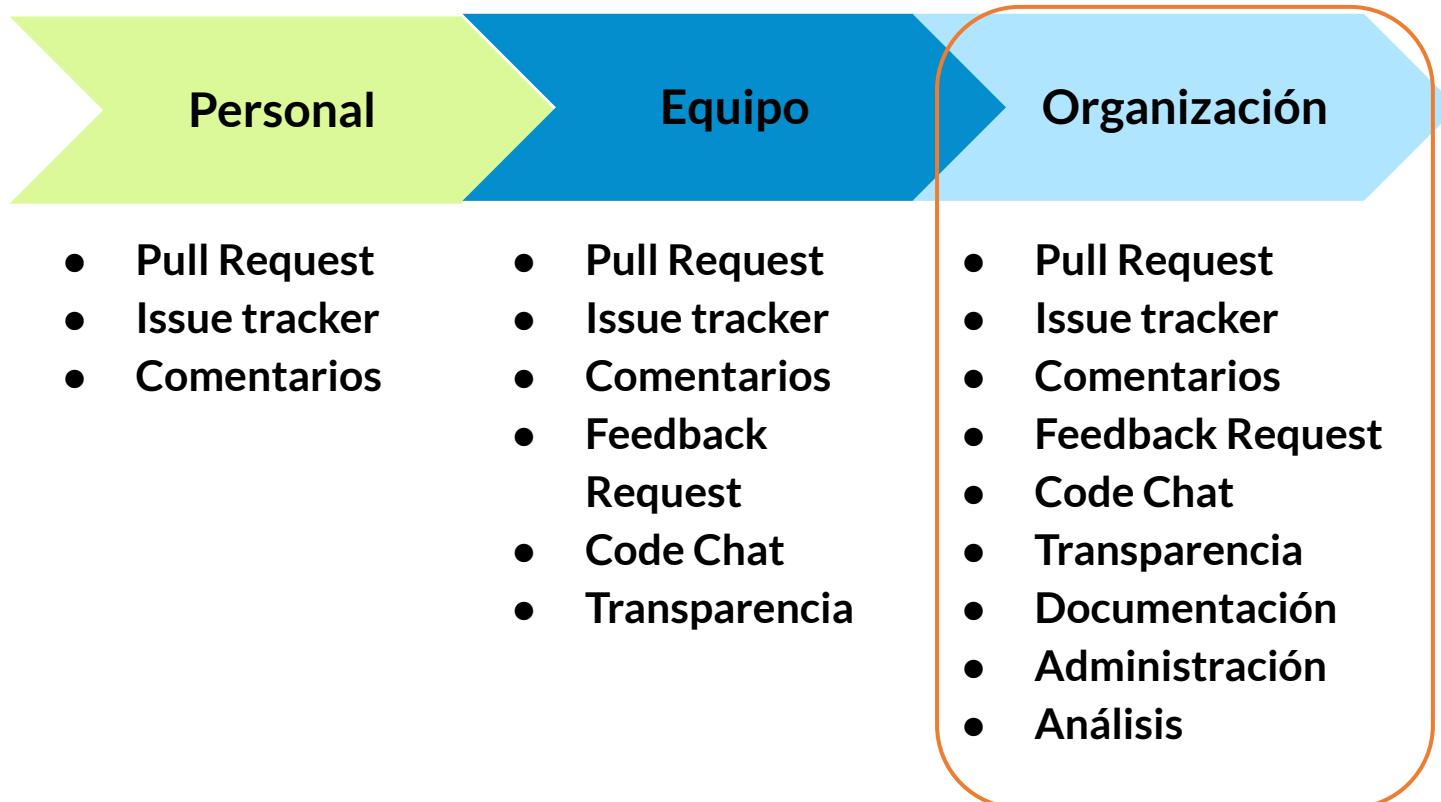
Personal

- Pull Request
- Issue tracker
- Comentarios

Equipo

- Pull Request
- Issue tracker
- Comentarios
- Feedback Request
- Code Chat
- Transparencia

Organización

- Pull Request
- Issue tracker
- Comentarios
- Feedback Request
- Code Chat
- Transparencia
- Documentación
- Administración
- Análisis